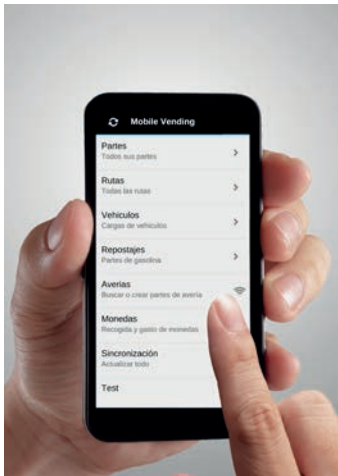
Mobile Vending

Partes
Todos sus partes

Rutas
Todas las rutas

Vehiculos
Cargas de vehiculos

Repostajes
Partes de gasolina

Averias
Buscar o crear partes de avería

Monedas
Recogida y gasto de monedas

Sincronización
Actualizar todo

Test